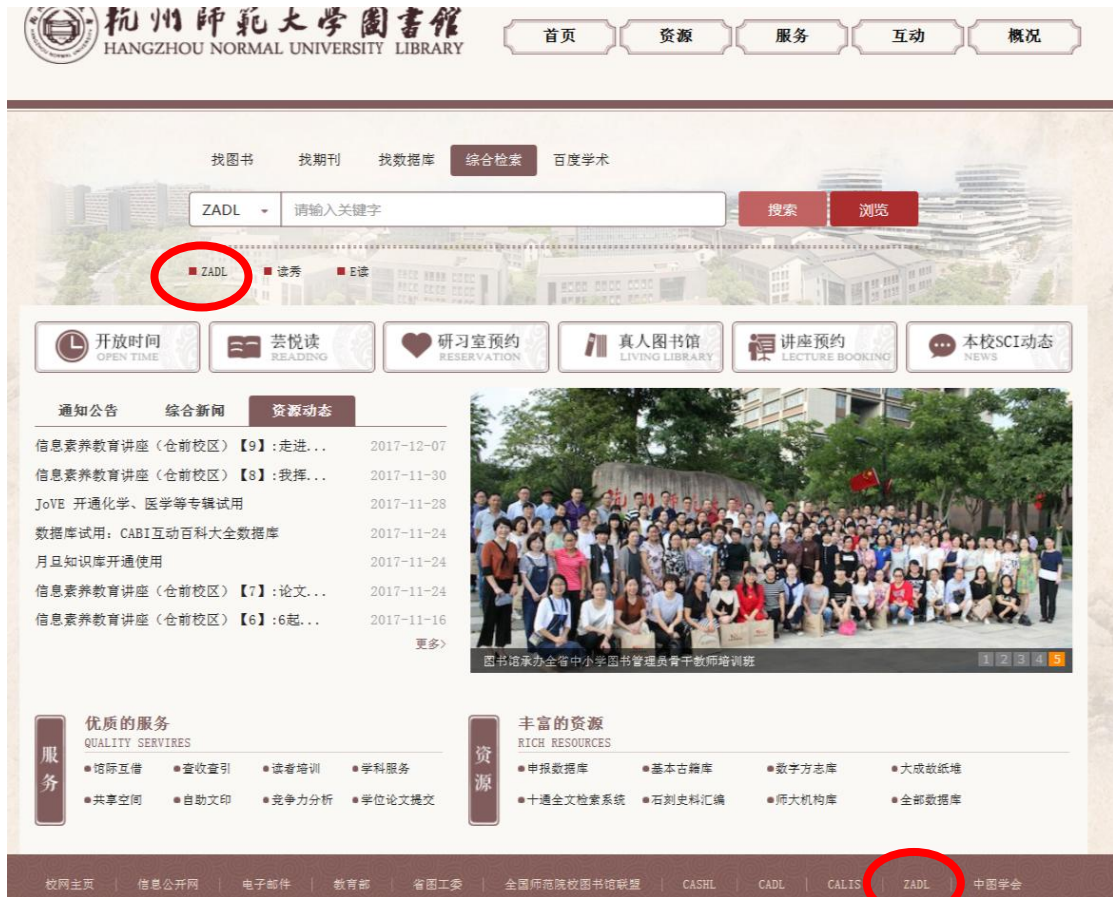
杭州師範大學圖書館
HANGZHOU NORMAL UNIVERSITY LIBRARY

首页 资源 服务 互动 概况

找图书 找期刊 找数据库 综合检索 百度学术

ZADL 请输入关键字 搜索 浏览

ZADL 读秀 E读

开放时间 OPEN TIME
芸悦读 READING
研习室预约 RESERVATION
真人图书馆 LIVING LIBRARY
讲座预约 LECTURE BOOKING
本校SCI动态 NEWS

通知公告 综合新闻 资源动态

信息素养教育讲座（仓前校区）【9】:走进... 2017-12-07
信息素养教育讲座（仓前校区）【8】:我挥... 2017-11-30
JoVE 开通化学、医学等专辑试用 2017-11-28
数据库试用：CABI互动百科大全数据库 2017-11-24
月旦知识库开通使用 2017-11-24
信息素养教育讲座（仓前校区）【7】:论文... 2017-11-24
信息素养教育讲座（仓前校区）【6】:6起... 2017-11-16
更多›

图书馆承办全省中小学图书管理员骨干教师培训班
1 2 3 4 5

服务
优质的服务
QUALITY SERVIRES
•馆际互借 •查收查引 •读者培训 •学科服务
•共享空间 •自助文印 •竞争力分析 •学位论文提交

资源
丰富的资源
RICH RESOURCES
•申报数据库 •基本古籍库 •数字方志库 •大成故纸堆
•十通全文检索系统 •石刻史料汇编 •师大机构库 •全部数据库

校网主页 | 信息公开网 | 电子邮件 | 教育部 | 省图工委 | 全国师范院校图书馆联盟 | CASHL | CADL | CALIS | ZADL | 中图学会